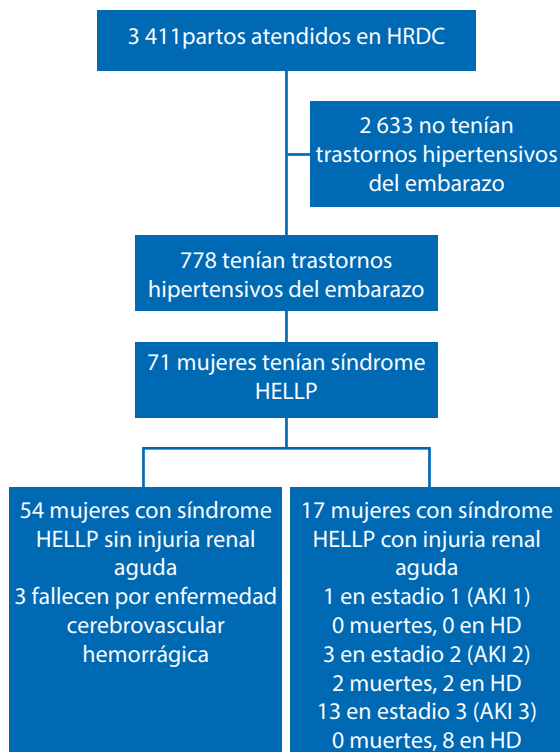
3 411partos atendidos en HRDC

2 633 no tenían trastornos hipertensivos del embarazo

778 tenían trastornos hipertensivos del embarazo

71 mujeres tenían síndrome HELLP

54 mujeres con síndrome HELLP sin injuria renal aguda
3 fallecen por enfermedad cerebrovascular hemorrágica

17 mujeres con síndrome HELLP con injuria renal aguda
1 en estadio 1 (AKI 1)
0 muertes, 0 en HD
3 en estadio 2 (AKI 2)
2 muertes, 2 en HD
13 en estadio 3 (AKI 3)
0 muertes, 8 en HD